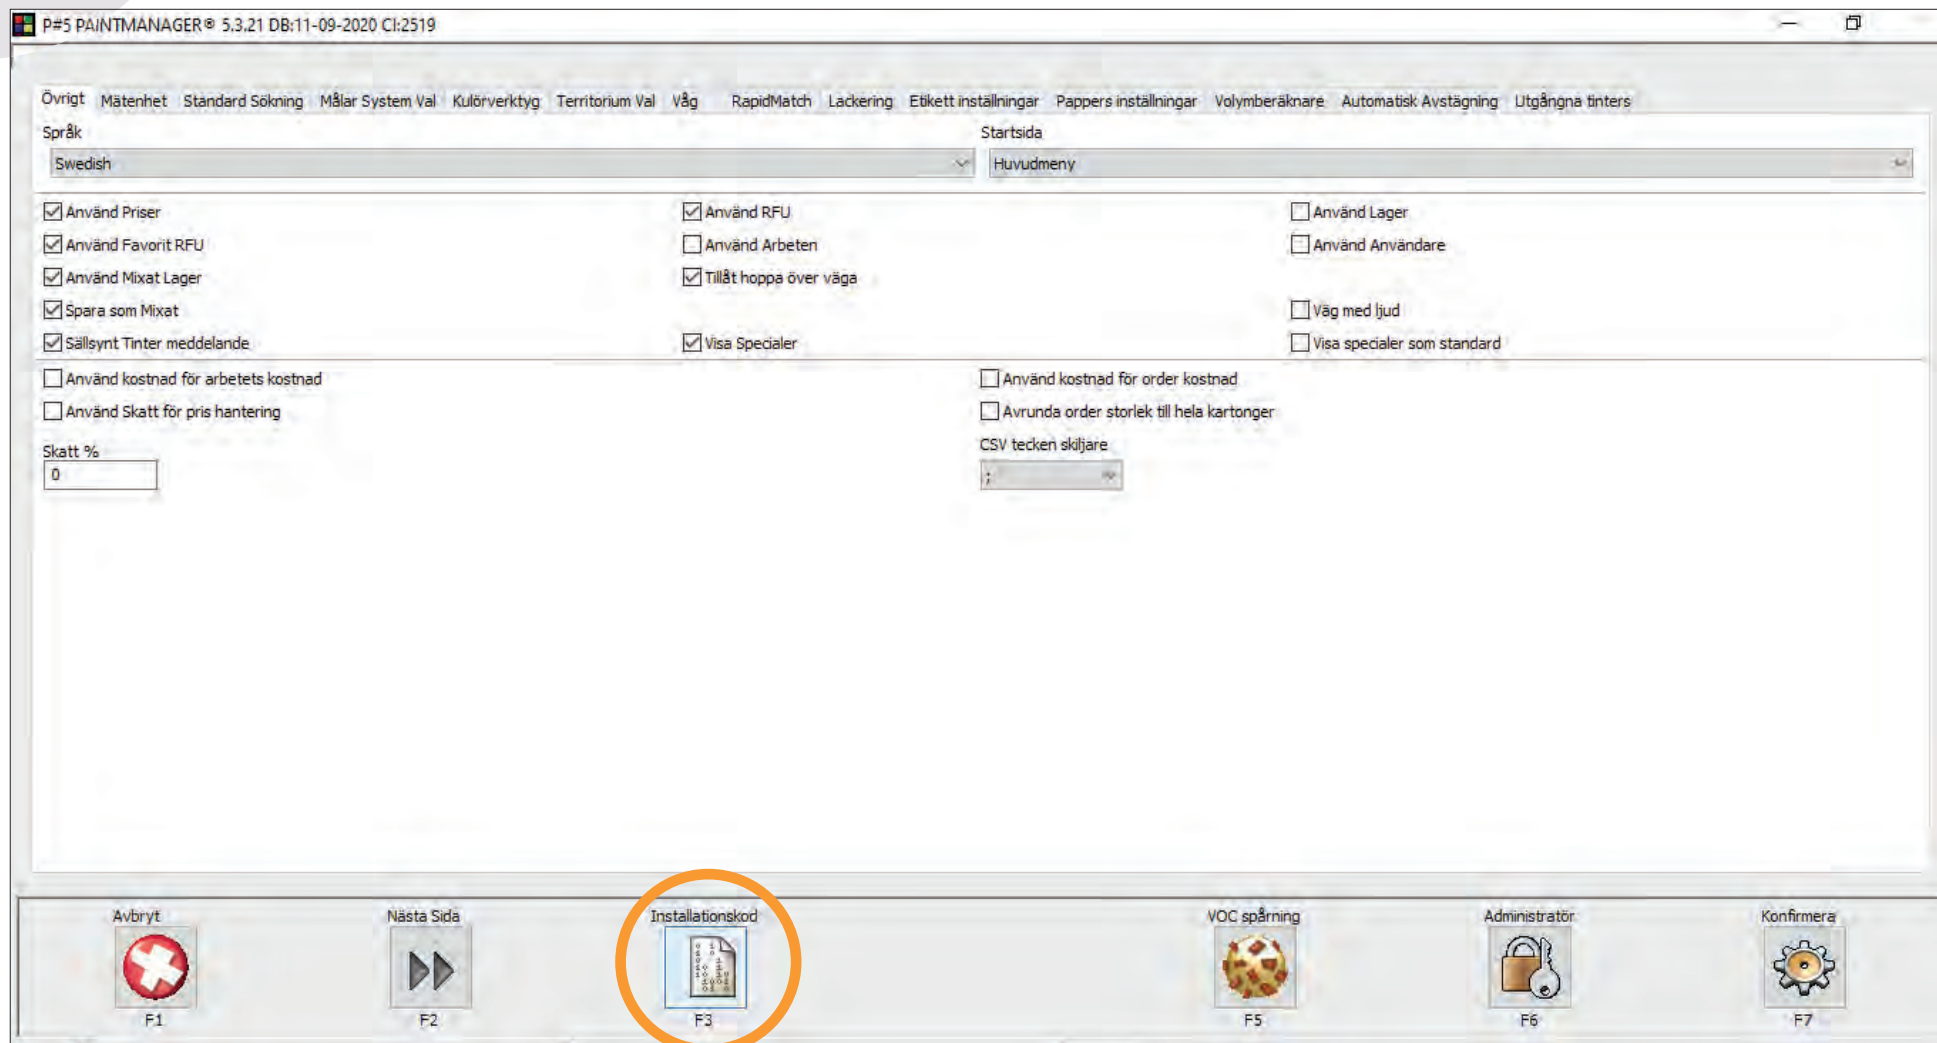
P#5 PAINTMANAGER® 5.3.21 DB:11-09-2020 CI:2519

Övrigt Mätenhet Standard Sökning Målar System Val Kulörverktyg Territorium Val Våg RapidMatch Lackering Etikett inställningar Pappers inställningar Volymberäknare Automatisk Avstägning Utgångna tinters

Språk
Swedish

Startsida
Huvudmeny

Använd Priser
Använd Favorit RFU
Använd Mixat Lager
Spara som Mixat
Sällsynt Tinter meddelande

Använd RFU
Använd Arbeten
Tillåt hoppa över väga
Visa Specialer

Använd Lager
Använd Användare
Väg med ljud
Visa specialer som standard

Använd kostnad för arbetets kostnad
Använd Skatt för pris hantering

Skatt %
0

Använd kostnad för order kostnad
Avrunda order storlek till hela kartonger

CSV tecken skiljare
;

Avbryt
F1

Nästa Sida
F2

Installationskod
F3

VOC spårning
F5

Administratör
F6

Konfirmera
F7